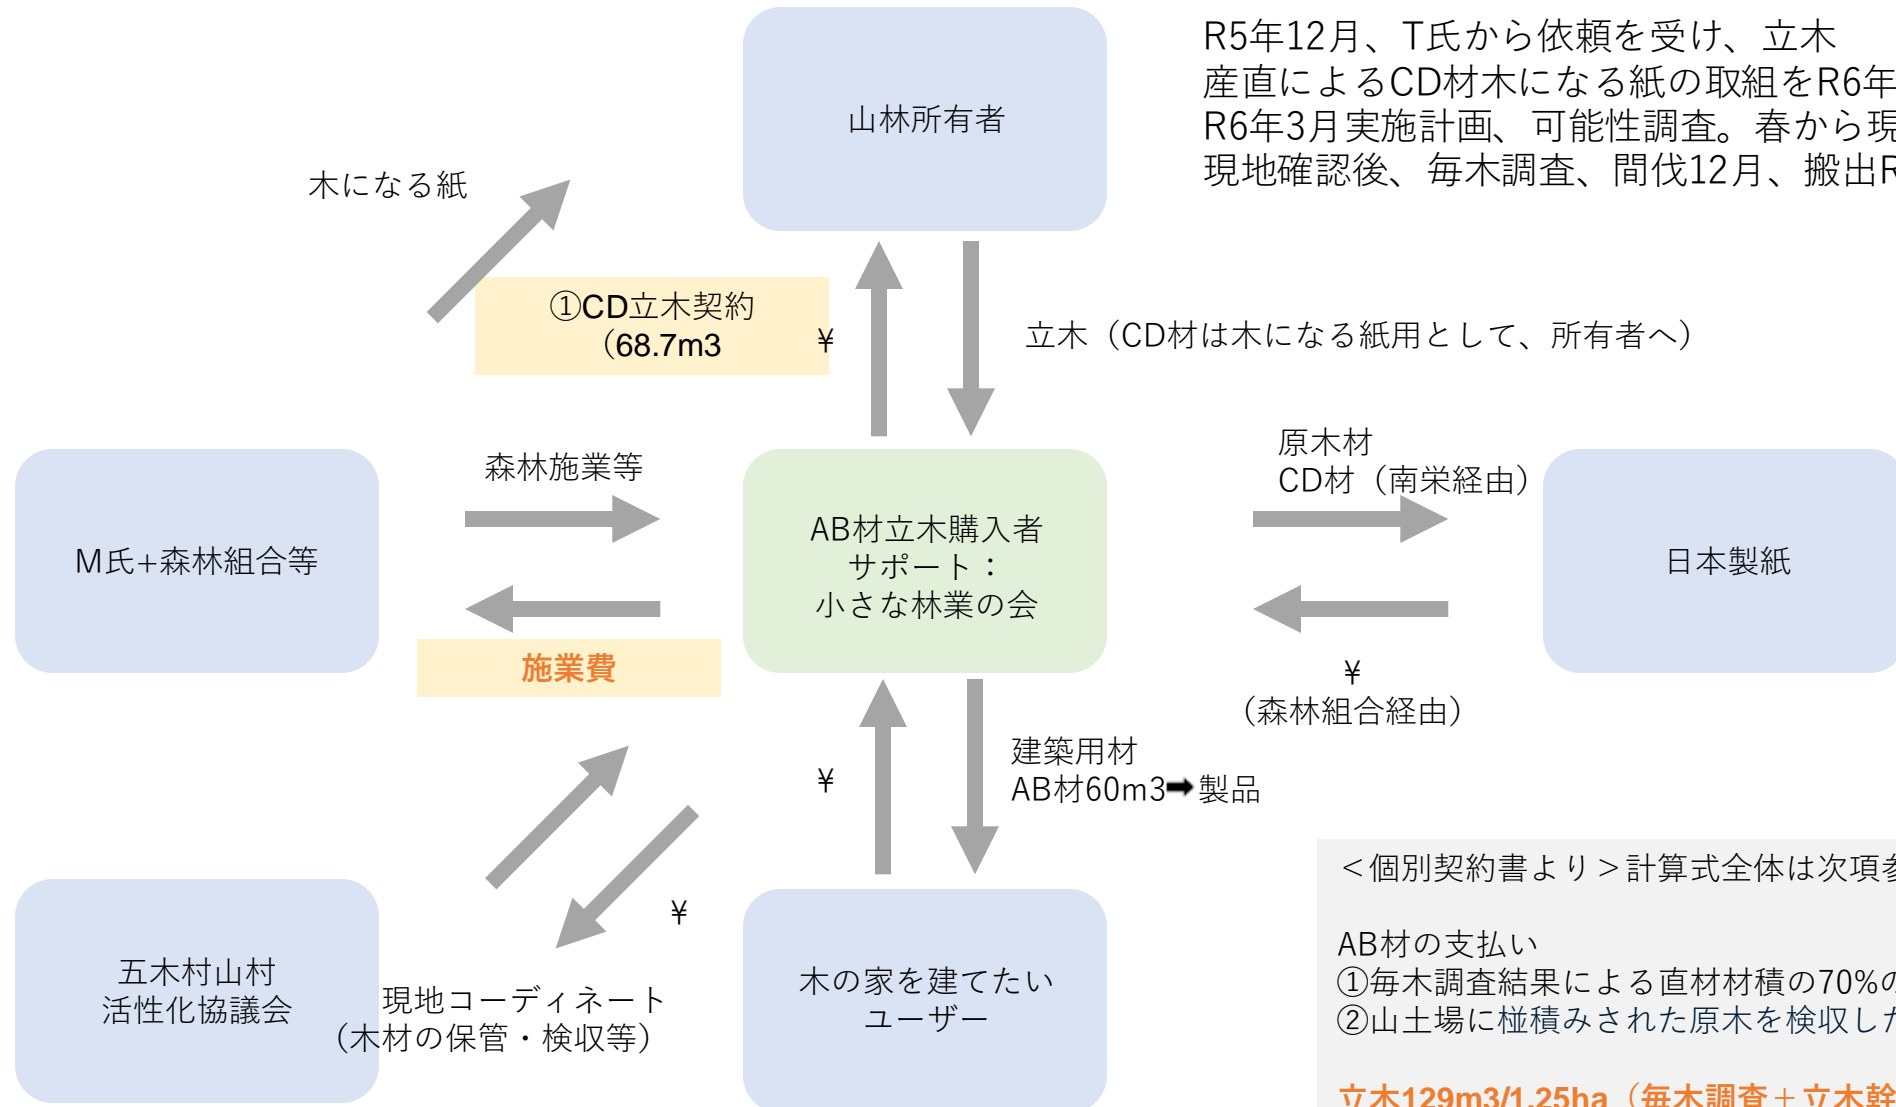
R5年12月、T氏から依頼を受け、立木
産直によるCD材木になる紙の取組をR6年
R6年3月実施計画、可能性調査。春から現
現地確認後、毎木調査、間伐12月、搬出R

山林所有者

木になる紙

①CD立木契約
（68.7m3

￥

立木（CD材は木になる紙用として、所有者へ）

森林施業等

M氏+森林組合等

AB材立木購入者
サポート：
小さな林業の会

原木材
CD材（南栄経由）

日本製紙

施業費

￥
（森林組合経由）

￥

建築用材
AB材60m3➡製品

＜個別契約書より＞計算式全体は次項参

AB材の支払い
①毎木調査結果による直材材積の70%の
②山土場に椪積みされた原木を検収した

￥

五木村山村
活性化協議会

現地コーディネート
（木材の保管・検収等）

木の家を建てたい
ユーザー

立木129m3/1.25ha（毎木調査＋立木幹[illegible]